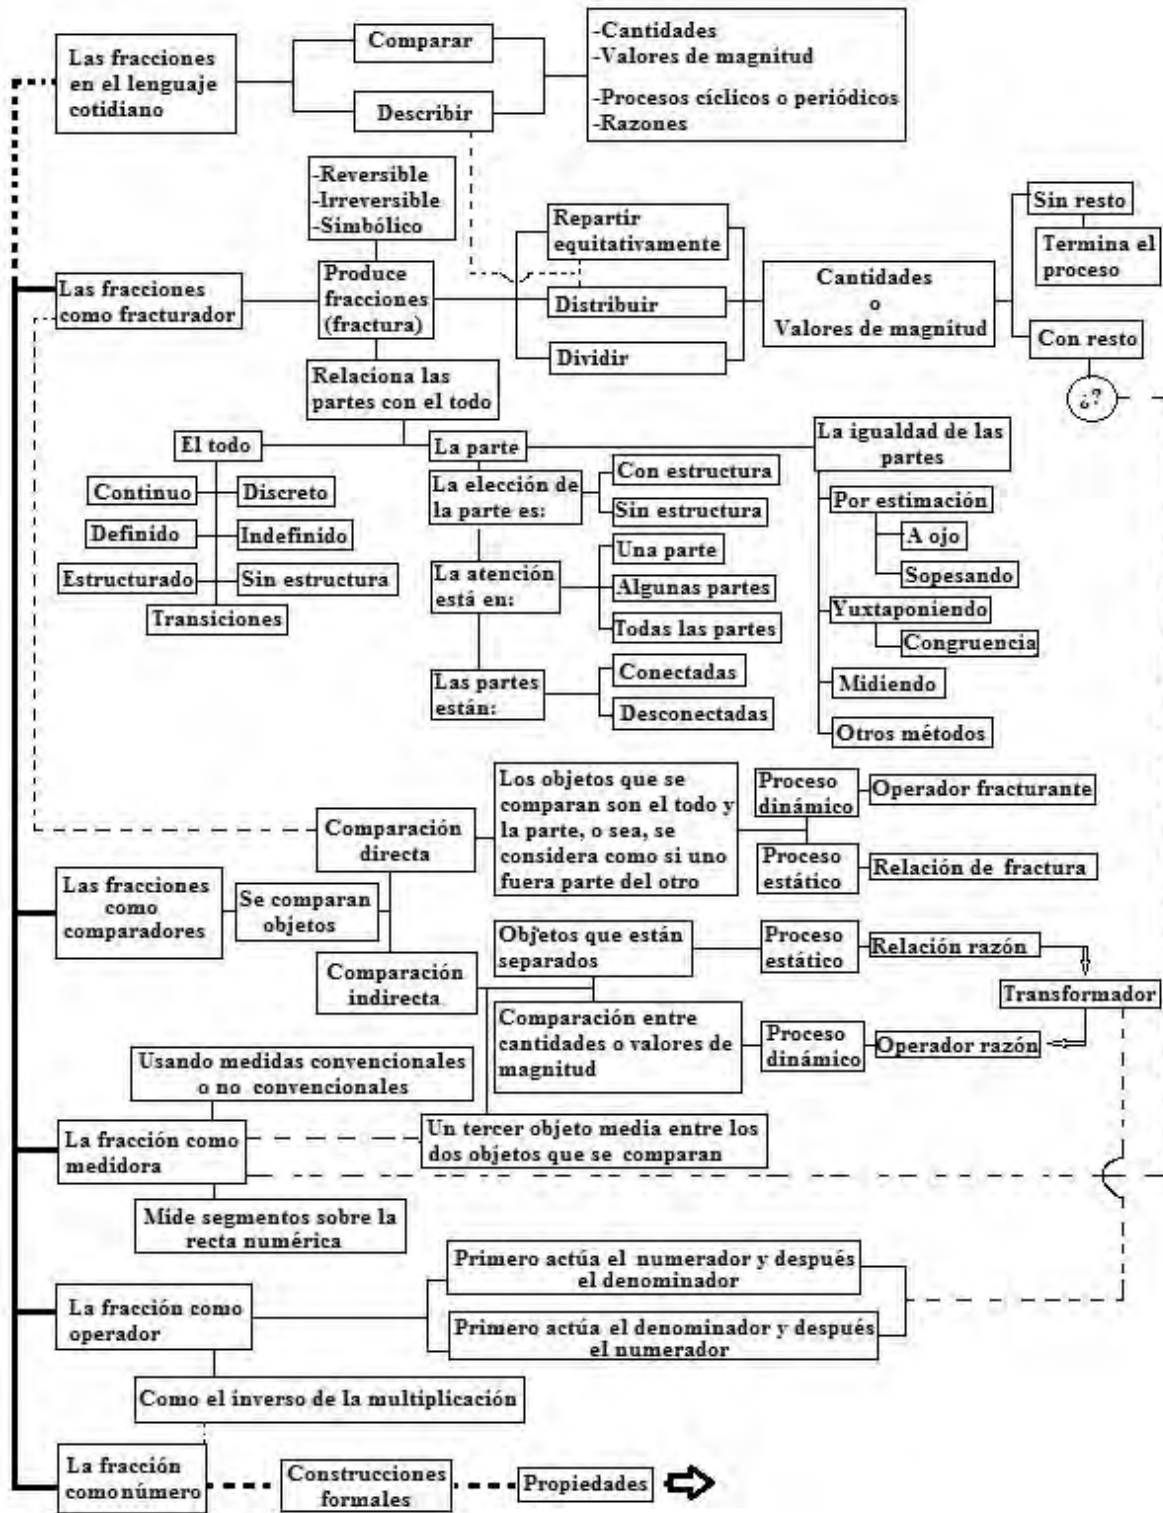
Las fracciones en el lenguaje cotidiano

Comparar

Describir

-Cantidades
-Valores de magnitud
-Procesos cíclicos o periódicos
-Razones

-Reversible
-Irreversible
-Simbólico

Las fracciones como fracturador

Produce fracciones (fractura)

Repartir equitativamente

Distribuir

Dividir

Cantidades o Valores de magnitud

Sin resto

Termina el proceso

Con resto

¿?

Relaciona las partes con el todo

El todo

La parte

La igualdad de las partes

Continuo

Discreto

Definido

Indefinido

Estructurado

Sin estructura

Transiciones

La elección de la parte es:

Con estructura

Sin estructura

La atención está en:

Una parte

Algunas partes

Todas las partes

Las partes están:

Conectadas

Desconectadas

Por estimación

A ojo

Sopesando

Yuxtaponiendo

Congruencia

Midiendo

Otros métodos

Comparación directa

Los objetos que se comparan son el todo y la parte, o sea, se considera como si uno fuera parte del otro

Proceso dinámico

Operador fracturante

Proceso estático

Relación de fractura

Las fracciones como comparadores

Se comparan objetos

Comparación indirecta

Objetos que están separados

Proceso estático

Relación razón

Transformador

Comparación entre cantidades o valores de magnitud

Proceso dinámico

Operador razón

Usando medidas convencionales o no convencionales

La fracción como medidora

Un tercer objeto media entre los dos objetos que se comparan

Mide segmentos sobre la recta numérica

La fracción como operador

Primero actúa el numerador y después el denominador

Primero actúa el denominador y después el numerador

Como el inverso de la multiplicación

La fracción como número

Construcciones formales

Propiedades